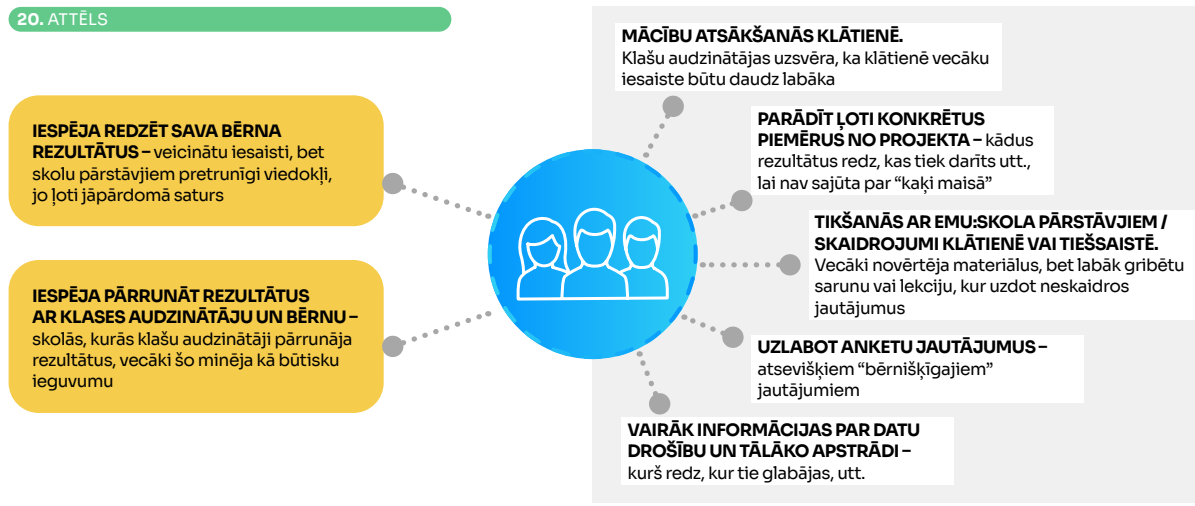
20. ATTĒLS

IESPĒJA REDZĒT SAVA BĒRNA REZULTĀTUS – veicinātu iesaisti, bet skolu pārstāvjiem pretrunīgi viedokļi, jo ļoti jāpārdomā saturs

IESPĒJA PĀRRUNĀT REZULTĀTUS AR KLASES AUDZINĀTĀJU UN BĒRNU – skolās, kurās klašu audzinātāji pārrunāja rezultātus, vecāki šo minēja kā būtisku ieguvumu

MĀCĪBU ATSĀKŠANĀS KLĀTIENĒ. Klašu audzinātājas uzsvēra, ka klātienē vecāku iesaiste būtu daudz labāka

PARĀDĪT ĻOTI KONKRĒTUS PIEMĒRUS NO PROJEKTA – kādus rezultātus redz, kas tiek darīts utt., lai nav sajūta par "kaķi maisā"

TIKŠANĀS AR EMU:SKOLA PĀRSTĀVJIEM / SKAIDROJUMI KLĀTIENĒ VAI TIEŠSAISTĒ. Vecāki novērtēja materiālus, bet labāk gribētu sarunu vai lekciju, kur uzdot neskaidros jautājumus

UZLABOT ANKETU JAUTĀJUMUS – atsevišķiem "bērnišķīgajiem" jautājumiem

VAIRĀK INFORMĀCIJAS PAR DATU DROŠĪBU UN TĀLĀKO APSTRĀDI – kurš redz, kur tie glabājas, utt.